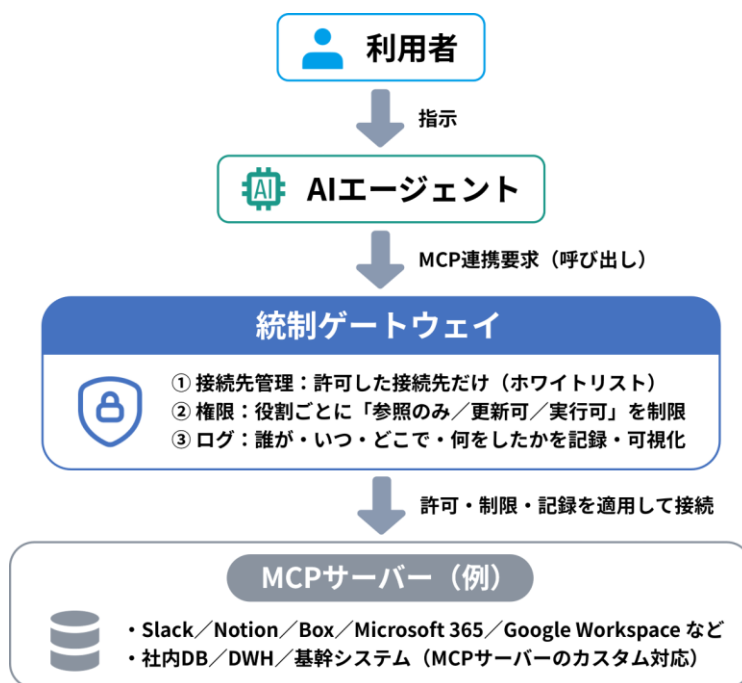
利用者

指示

AI

AIエージェント

MCP連携要求（呼び出し）

統制ゲートウェイ

① 接続先管理：許可した接続先だけ（ホワイトリスト）
② 権限：役割ごとに「参照のみ／更新可／実行可」を制限
③ ログ：誰が・いつ・どこで・何をしたかを記録・可視化

許可・制限・記録を適用して接続

MCPサーバー（例）

・Slack／Notion／Box／Microsoft 365／Google Workspace など
・社内DB／DWH／基幹システム（MCPサーバーのカスタム対応）